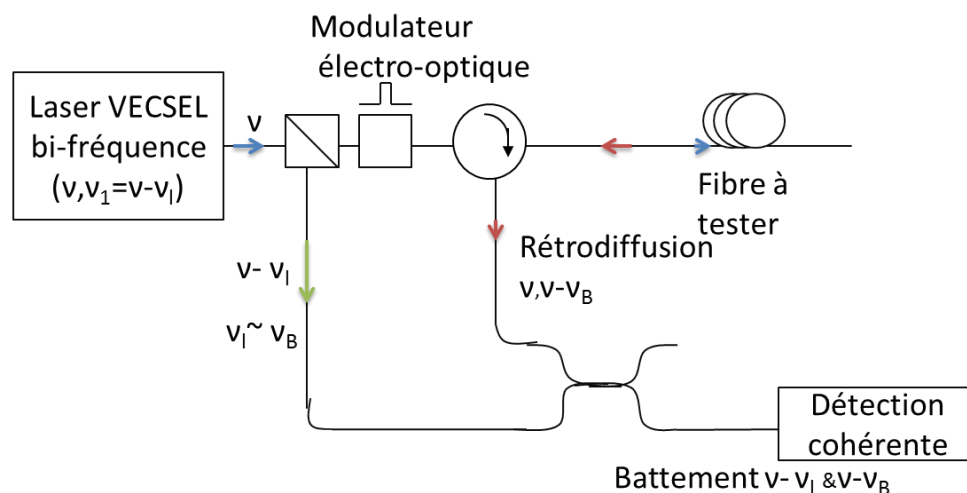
Modulateur électro-optique

Laser VECSEL bi-fréquence ($\nu$,$\nu_1$=$\nu$-$\nu_l$)

$\nu$

Fibre à tester

Rétrodiffusion $\nu$,$\nu$-$\nu_B$

$\nu$- $\nu_l$

$\nu_l$~ $\nu_B$

Détection cohérente

Battement $\nu$- $\nu_l$ &$\nu$-$\nu_B$